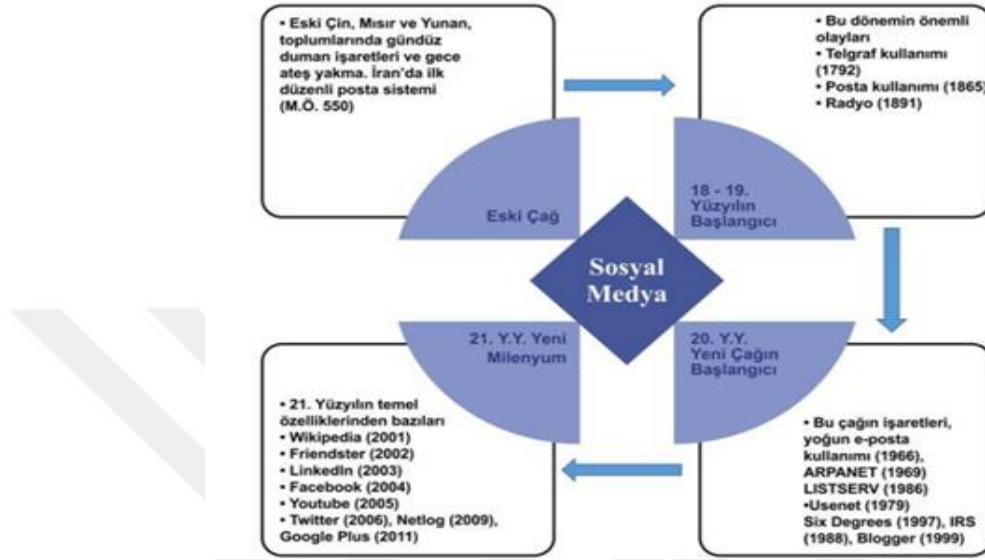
• Eski Çin, Mısır ve Yunan, toplumlarında gündüz duman işaretleri ve gece ateş yakma. İran'da ilk düzenli posta sistemi (M.Ö. 550)

• Bu dönemin önemli olayları
• Telgraf kullanımı (1792)
• Posta kullanımı (1865)
• Radyo (1891)

Eski Çağ

18 - 19. Yüzyılın Başlangıcı

Sosyal Medya

21. Y.Y. Yeni Milenyum

20. Y.Y. Yeni Çağın Başlangıcı

• 21. Yüzyılın temel özelliklerinden bazıları
• Wikipedia (2001)
• Friendster (2002)
• LinkedIn (2003)
• Facebook (2004)
• Youtube (2005)
• Twitter (2006), Netlog (2009), Google Plus (2011)

• Bu çağın işaretleri, yoğun e-posta kullanımı (1966), ARPANET (1969) LISTSERV (1986)
•Usenet (1979)
Six Degrees (1997), IRS (1988), Blogger (1999)